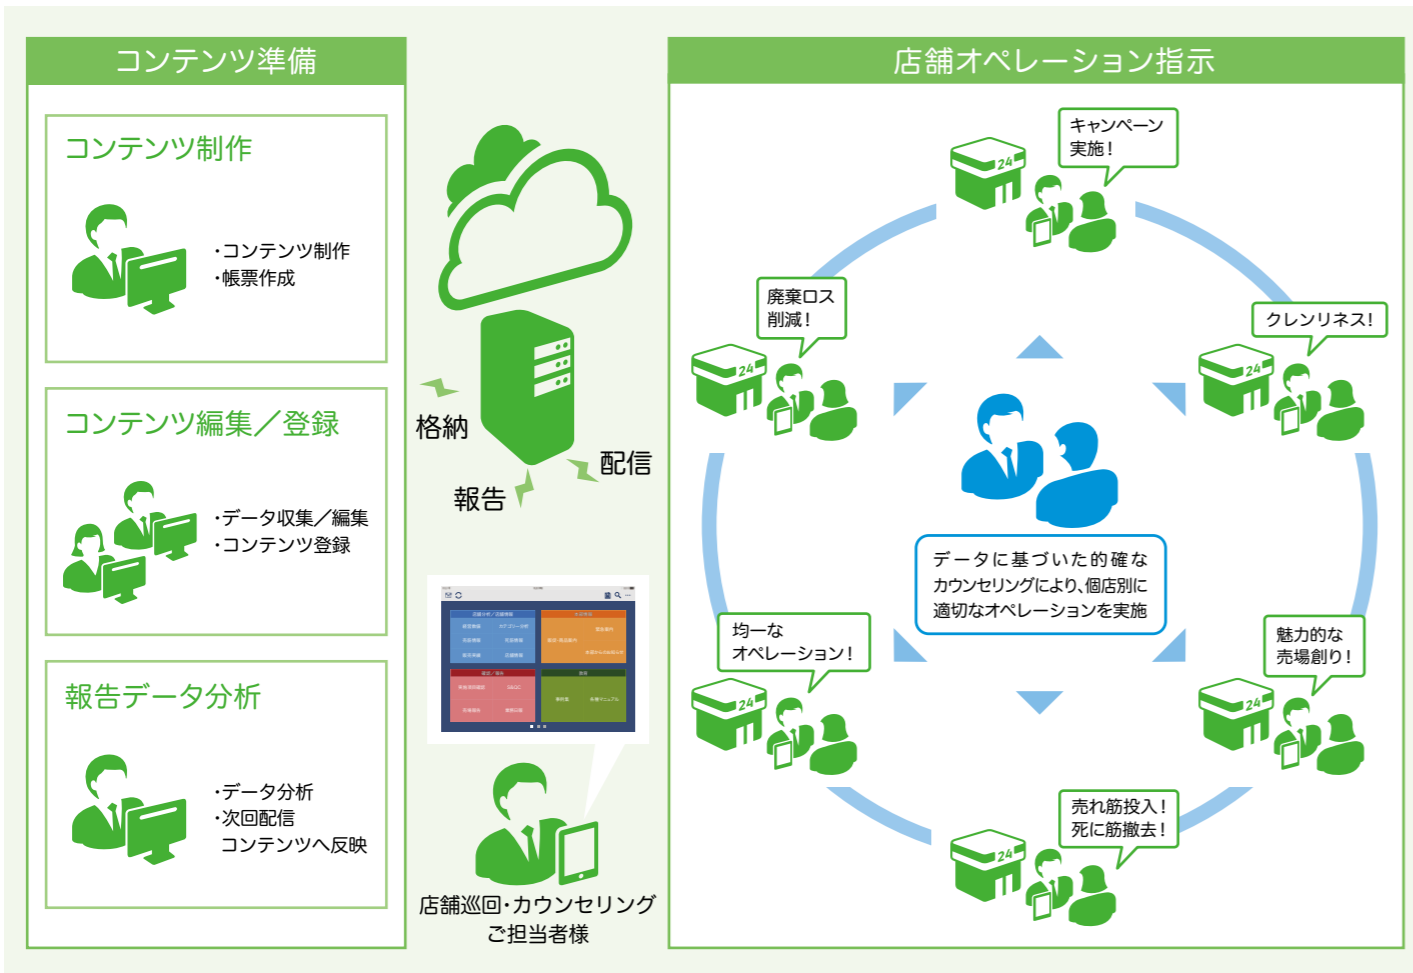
コンテンツ準備

コンテンツ制作

・コンテンツ制作
・帳票作成

コンテンツ編集／登録

・データ収集／編集
・コンテンツ登録

報告データ分析

・データ分析
・次回配信
コンテンツへ反映

格納

配信

報告

店舗巡回・カウンセリング
ご担当者様

店舗オペレーション指示

キャンペーン
実施！

24

廃棄ロス
削減！

クレンリネス！

データに基づいた的確な
カウンセリングにより、個店別に
適切なオペレーションを実施

均一な
オペレーション！

魅力的な
売場創り！

売れ筋投入！
死に筋撤去！